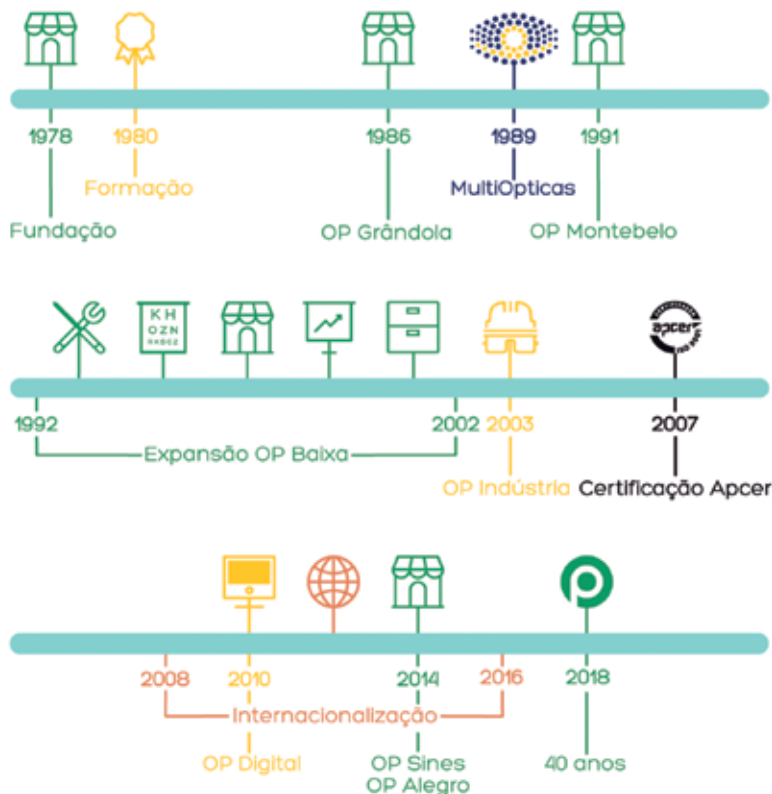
1978
Fundação

1980
Formação

1986
OP Grândola

1989
MultiOpticas

1991
OP Montebelo

K H
O Z N
R H D C Z

1992

2002
Expansão OP Baixa

2003
OP Indústria

apcer

2007
Certificação Apcer

2008

2010
OP Digital

Internacionalização

2014
OP Sines
OP Alegro

2016

2018
40 anos